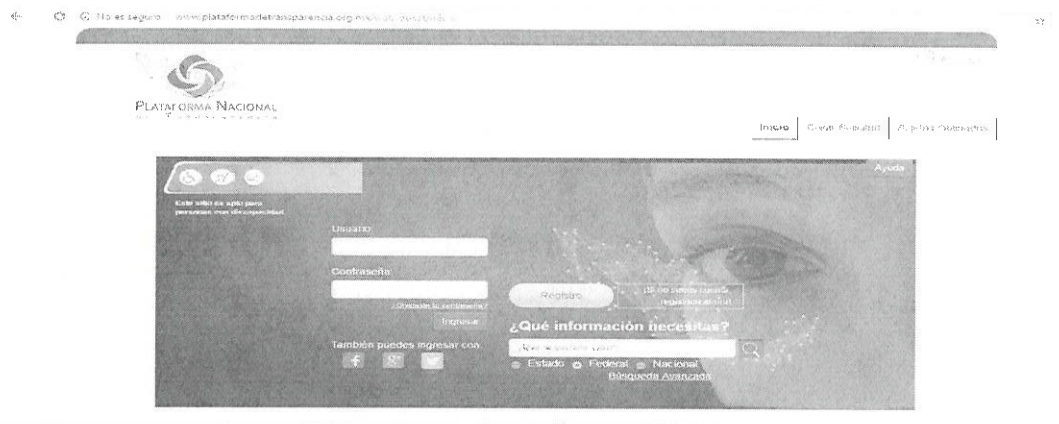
No es seguro | www.plataformadetransparencia.org.mx/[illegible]

PLATAFORMA NACIONAL
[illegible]

Inicio | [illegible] | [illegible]

Ayuda

Este sitio es apto para personas con discapacidad

Usuario:

Contraseña:

¿Olvidaste tu contraseña?

Ingresar

También puedes ingresar con:

Registro

¡Si no tienes cuenta regístrate ahora!

¿Qué información necesitas?

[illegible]

Estado Federal Nacional

Búsqueda Avanzada